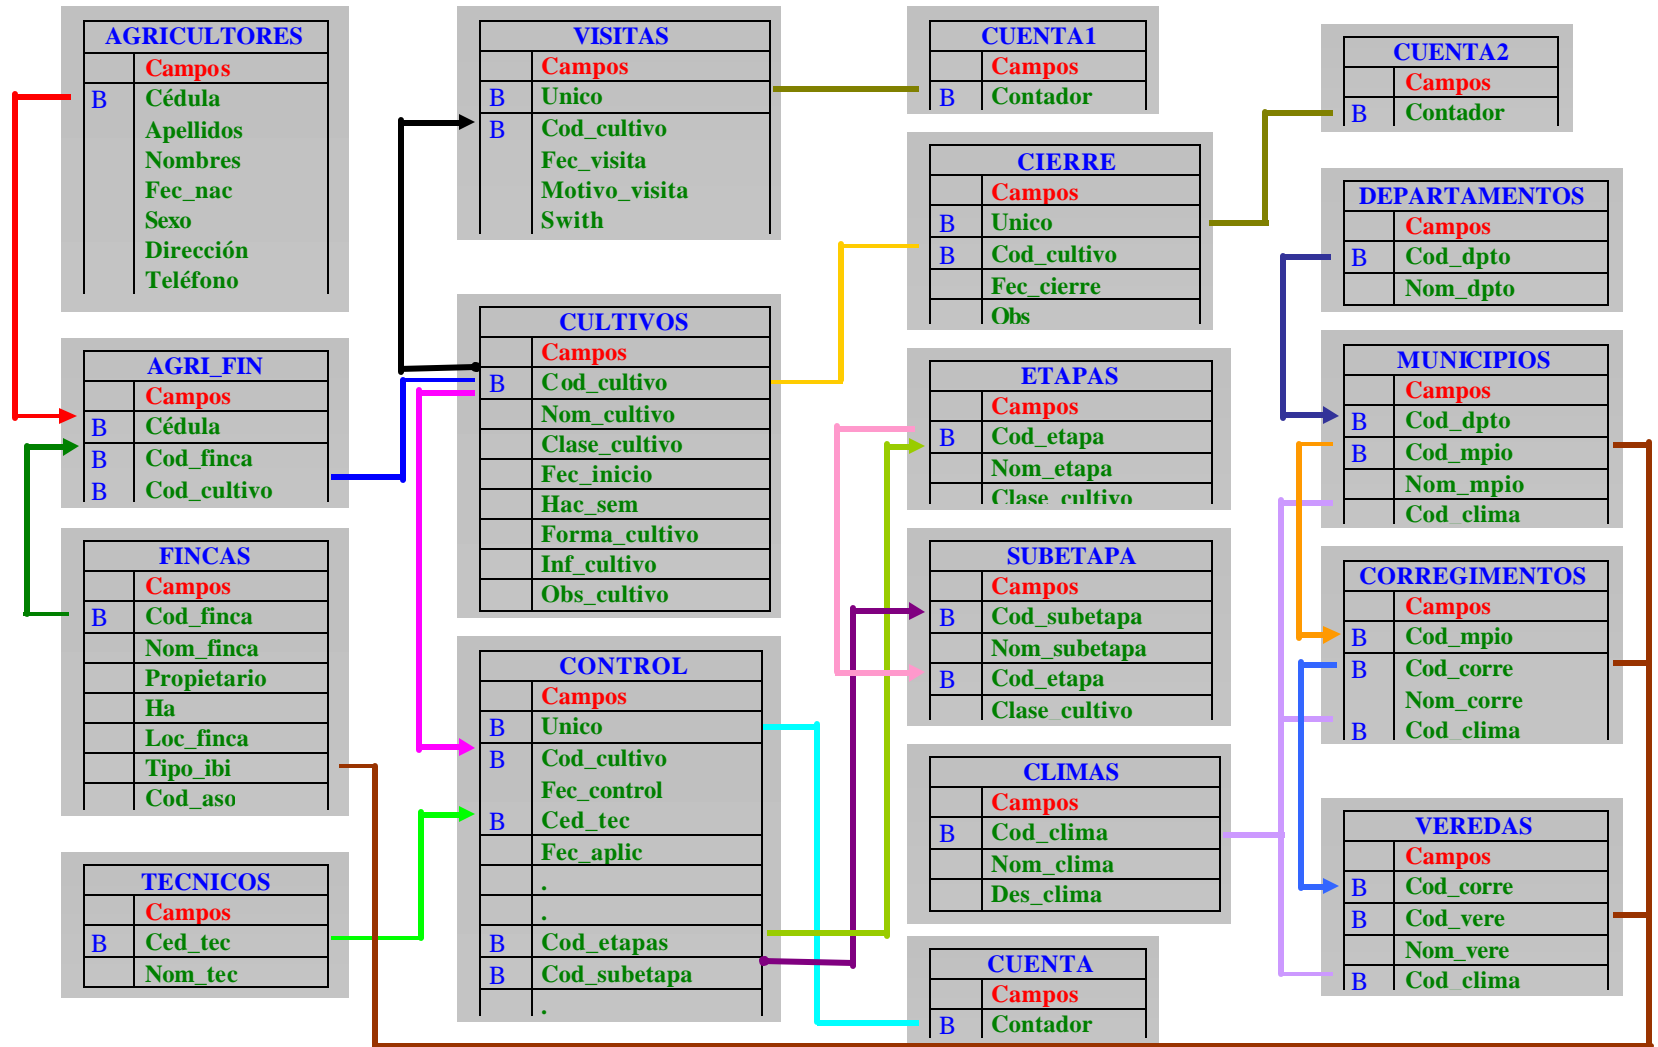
| AGRICULTORES | |
|---|---|
| | Campos |
| B | Cédula |
| | Apellidos |
| | Nombres |
| | Fec_nac |
| | Sexo |
| | Dirección |
| | Teléfono |

| AGRI_FIN | |
|---|---|
| | Campos |
| B | Cédula |
| B | Cod_finca |
| B | Cod_cultivo |

| FINCAS | |
|---|---|
| | Campos |
| B | Cod_finca |
| | Nom_finca |
| | Propietario |
| | Ha |
| | Loc_finca |
| | Tipo_ibi |
| | Cod_aso |

| TECNICOS | |
|---|---|
| | Campos |
| B | Ced_tec |
| | Nom_tec |

| VISITAS | |
|---|---|
| | Campos |
| B | Unico |
| B | Cod_cultivo |
| | Fec_visita |
| | Motivo_visita |
| | Swith |

| CULTIVOS | |
|---|---|
| | Campos |
| B | Cod_cultivo |
| | Nom_cultivo |
| | Clase_cultivo |
| | Fec_inicio |
| | Hac_sem |
| | Forma_cultivo |
| | Inf_cultivo |
| | Obs_cultivo |

| CONTROL | |
|---|---|
| | Campos |
| B | Unico |
| B | Cod_cultivo |
| | Fec_control |
| B | Ced_tec |
| | Fec_aplic |
| | . |
| | . |
| B | Cod_etapas |
| B | Cod_subetapa |
| | . |

| CUENTA1 | |
|---|---|
| | Campos |
| B | Contador |

| CIERRE | |
|---|---|
| | Campos |
| B | Unico |
| B | Cod_cultivo |
| | Fec_cierre |
| | Obs |

| ETAPAS | |
|---|---|
| | Campos |
| B | Cod_etapa |
| | Nom_etapa |
| | Clase_cultivo |

| SUBETAPA | |
|---|---|
| | Campos |
| B | Cod_subetapa |
| | Nom_subetapa |
| B | Cod_etapa |
| | Clase_cultivo |

| CLIMAS | |
|---|---|
| | Campos |
| B | Cod_clima |
| | Nom_clima |
| | Des_clima |

| CUENTA | |
|---|---|
| | Campos |
| B | Contador |

| CUENTA2 | |
|---|---|
| | Campos |
| B | Contador |

| DEPARTAMENTOS | |
|---|---|
| | Campos |
| B | Cod_dpto |
| | Nom_dpto |

| MUNICIPIOS | |
|---|---|
| | Campos |
| B | Cod_dpto |
| B | Cod_mpio |
| | Nom_mpio |
| | Cod_clima |

| CORREGIMENTOS | |
|---|---|
| | Campos |
| B | Cod_mpio |
| B | Cod_corre |
| | Nom_corre |
| B | Cod_clima |

| VEREDAS | |
|---|---|
| | Campos |
| B | Cod_corre |
| B | Cod_vere |
| | Nom_vere |
| B | Cod_clima |